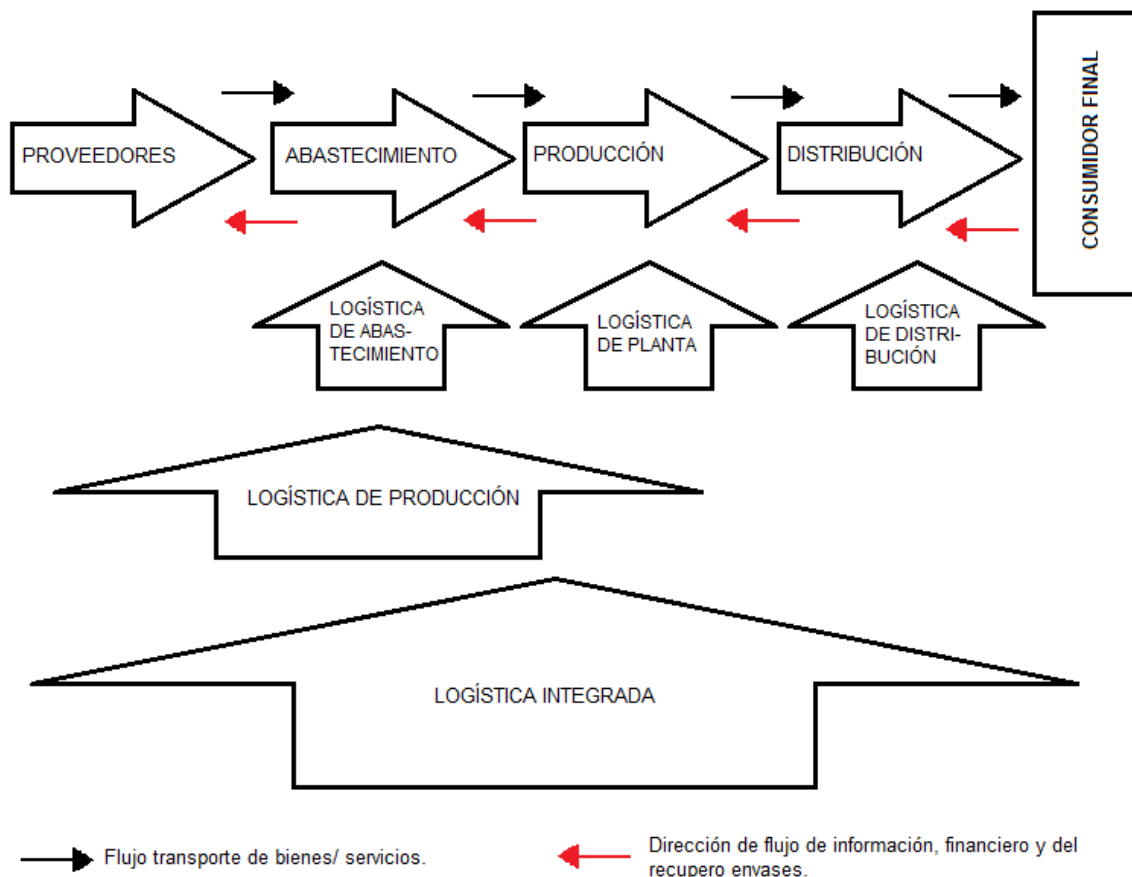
PROVEEDORES

ABASTECIMIENTO

PRODUCCIÓN

DISTRIBUCIÓN

CONSUMIDOR FINAL

LOGÍSTICA DE ABASTECIMIENTO

LOGÍSTICA DE PLANTA

LOGÍSTICA DE DISTRIBUCIÓN

LOGÍSTICA DE PRODUCCIÓN

LOGÍSTICA INTEGRADA

Flujo transporte de bienes/ servicios.

Dirección de flujo de información, financiero y del recupero envases.